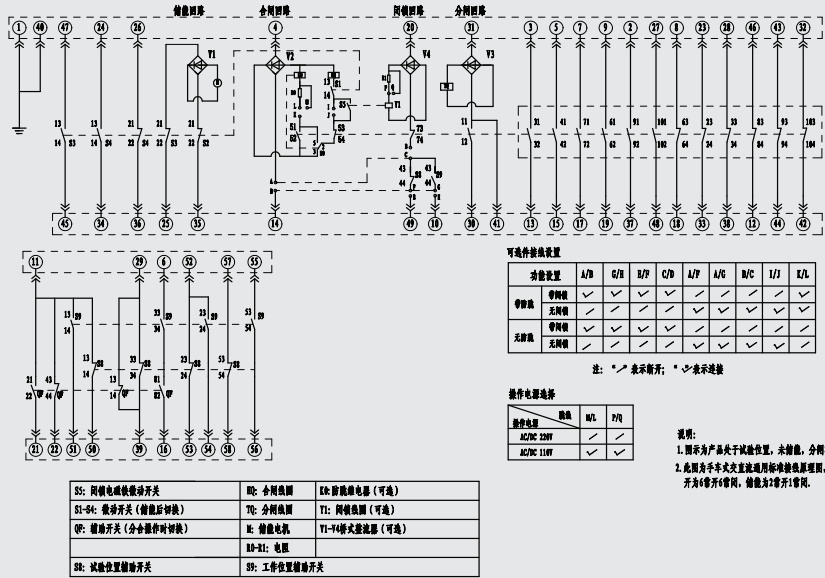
储能回路 合闸回路 闭锁回路 分闸回路

1 40 47 24 26 4 20 31 3 5 7 9 27 8 23 28 46 43 32

V1 V2 V4 V3

13 14 S3 13 14 S4 21 22 S4 21 22 S3 21 22 S2 13 S1 14 S5 S3 S4 Y1 73 74 11 12 31 32 41 42 71 72 61 62 91 92 101 102 63 64 23 24 33 34 83 84 93 94 103 104

45 34 36 25 35 14 49 10 30 41 13 15 17 19 37 48 18 33 38 12 44 42

11 29 6 52 57 55

13 S9 14 S8 13 14 S8 33 S8 34 43 44 53 54 S8 53 54 S9 21 22 43 44 81 82

21 22 51 50 39 16 53 54 58 56

可选件接线设置

| 功能设置 | | A/B | G/H | E/F | C/D | A/F | A/G | B/C | I/J | K/L |
|---|---|---|---|---|---|---|---|---|---|---|
| 带防跳 | 带闭锁 | ✓ | ✓ | ✓ | ✓ | / | / | / | ✓ | ✓ |
| | 无闭锁 | / | ✓ | ✓ | ✓ | / | / | / | ✓ | ✓ |
| 无防跳 | 带闭锁 | ✓ | / | / | / | ✓ | / | ✓ | ✓ | ✓ |
| | 无闭锁 | / | / | / | / | / | ✓ | ✓ | ✓ | ✓ |

注：“/”表示断开，“✓”表示连接

操作电源选择

| 操作电压 \ 接线 | M/L | P/Q |
|---|---|---|
| AC/DC 220V | / | / |
| AC/DC 110V | ✓ | ✓ |

说明：
1.图示为产品处于试验位置，未储能，分闸
2.此图为手车式交直流通用标准接线原理图，开为6常开6常闭，储能为2常开1常闭。

| S5：闭锁电磁铁辅助开关 | HQ：合闸线圈 | K0：防跳继电器（可选） |
|---|---|---|
| S1-S4：微动开关（储能后切换） | TQ：分闸线圈 | Y1：闭锁线圈（可选） |
| QF：辅助开关（分合操作时切换） | M：储能电机 | V1-V4桥式整流器（可选） |
| | R0-R1：电阻 | |
| S8：试验位置辅助开关 | S9：工作位置辅助开关 | |